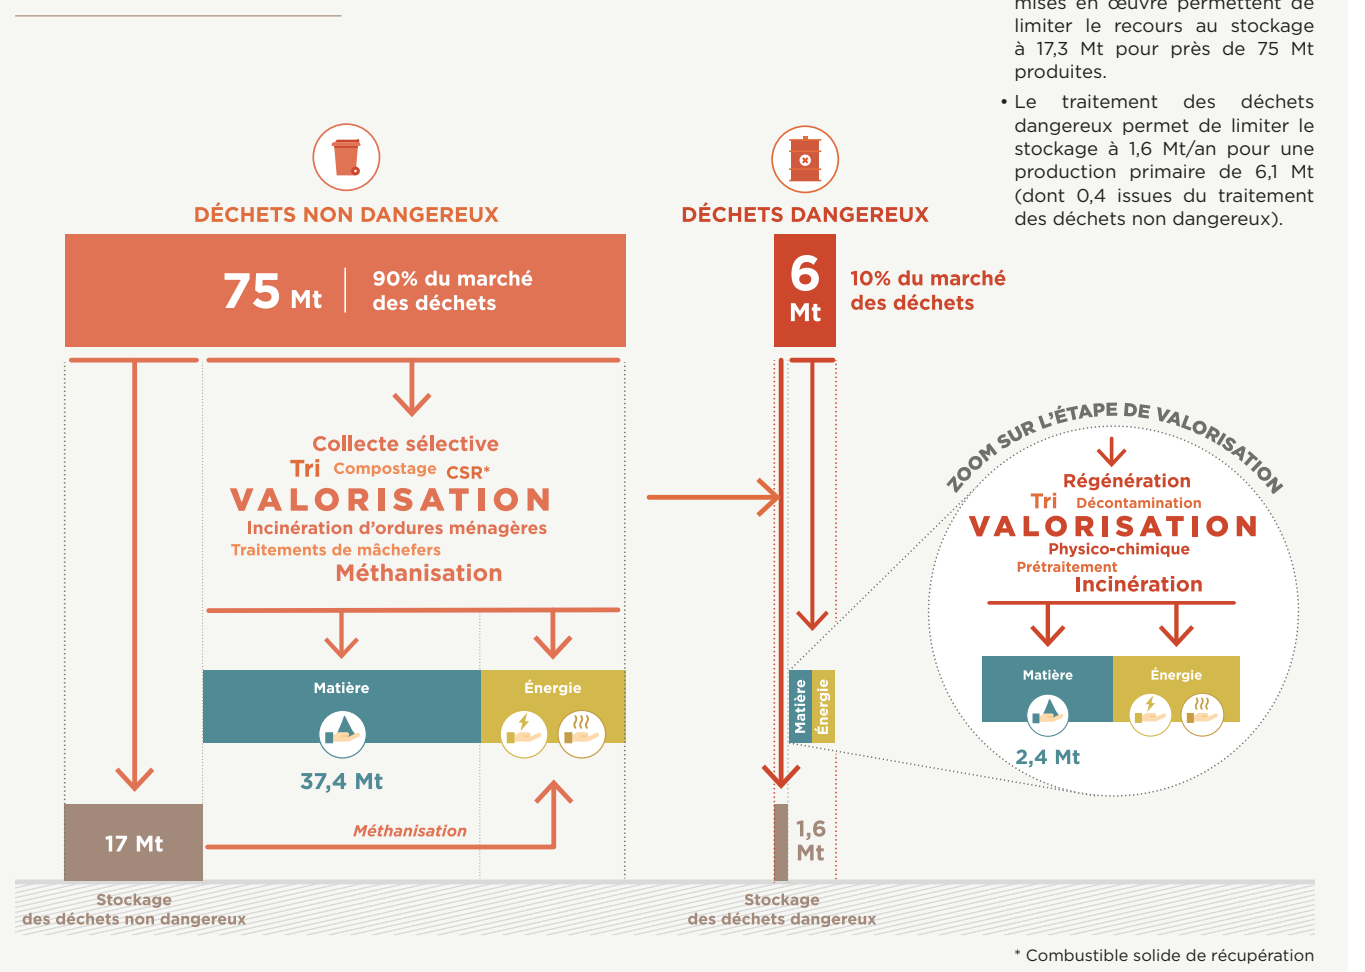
mises en œuvre permettent de limiter le recours au stockage à 17,3 Mt pour près de 75 Mt produites.

• Le traitement des déchets dangereux permet de limiter le stockage à 1,6 Mt/an pour une production primaire de 6,1 Mt (dont 0,4 issues du traitement des déchets non dangereux).

DÉCHETS NON DANGEREUX

75 Mt | 90% du marché des déchets

Collecte sélective
Tri Compostage CSR*
VALORISATION
Incinération d'ordures ménagères
Traitements de mâchefers
Méthanisation

Matière
Énergie

37,4 Mt

17 Mt

Méthanisation

Stockage des déchets non dangereux

DÉCHETS DANGEREUX

6 Mt

10% du marché des déchets

Matière
Énergie

1,6 Mt

Stockage des déchets dangereux

ZOOM SUR L'ÉTAPE DE VALORISATION

Régénération
Tri Décontamination
VALORISATION
Physico-chimique
Prétraitement
Incinération

Matière
Énergie

2,4 Mt

* Combustible solide de récupération